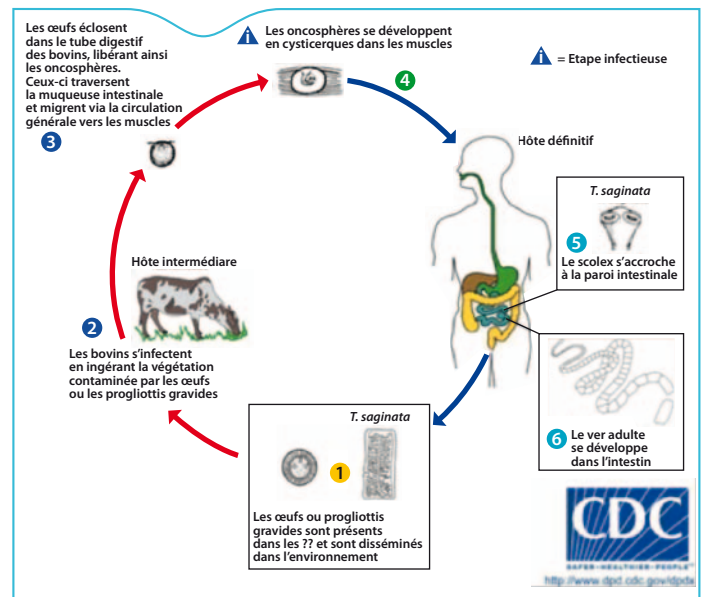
Les œufs éclosent dans le tube digestif des bovins, libérant ainsi les oncosphères. Ceux-ci traversent la muqueuse intestinale et migrent via la circulation générale vers les muscles

3

Les oncosphères se développent en cysticerques dans les muscles

4

= Etape infectieuse

Hôte définitif

T. saginata

5

Le scolex s'accroche à la paroi intestinale

Hôte intermédiare

2

Les bovins s'infectent en ingérant la végétation contaminée par les œufs ou les progliottis gravides

6

Le ver adulte se développe dans l'intestin

T. saginata

1

Les œufs ou progliottis gravides sont présents dans les ?? et sont disséminés dans l'environnement

CDC

SAFER·HEALTHIER·PEOPLE™

http://www.dpd.cdc.gov/dpdx